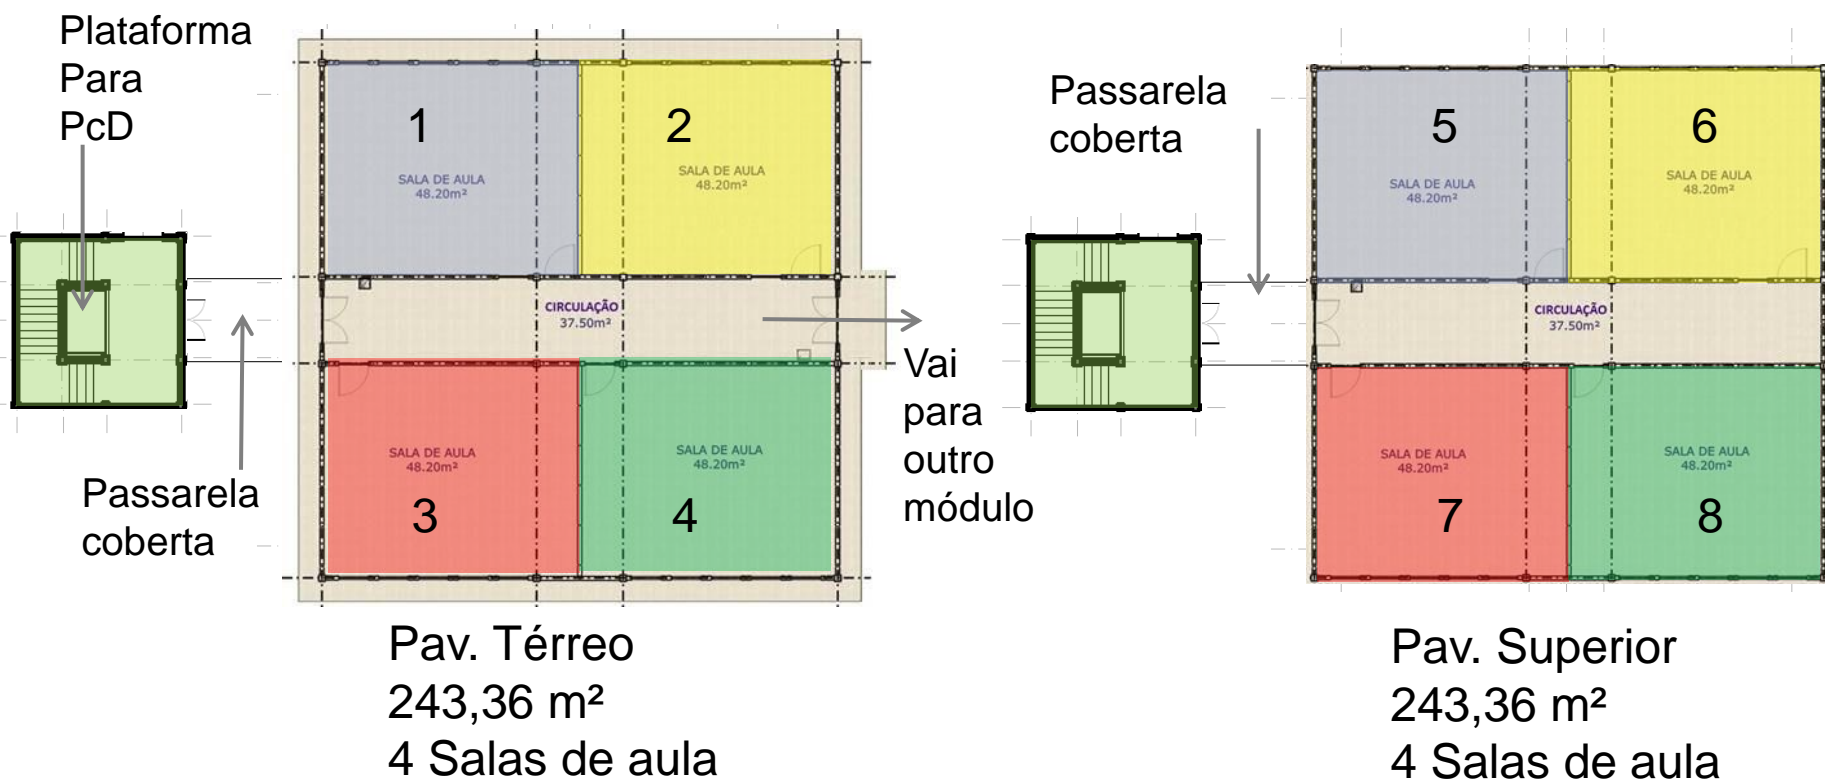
Plataforma Para PcD

1
SALA DE AULA
48.20m²

2
SALA DE AULA
48.20m²

CIRCULAÇÃO
37.50m²

3
SALA DE AULA
48.20m²

4
SALA DE AULA
48.20m²

Passarela coberta

Vai para outro módulo

Pav. Térreo
243,36 m²
4 Salas de aula

Passarela coberta

5
SALA DE AULA
48.20m²

6
SALA DE AULA
48.20m²

CIRCULAÇÃO
37.50m²

7
SALA DE AULA
48.20m²

8
SALA DE AULA
48.20m²

Pav. Superior
243,36 m²
4 Salas de aula